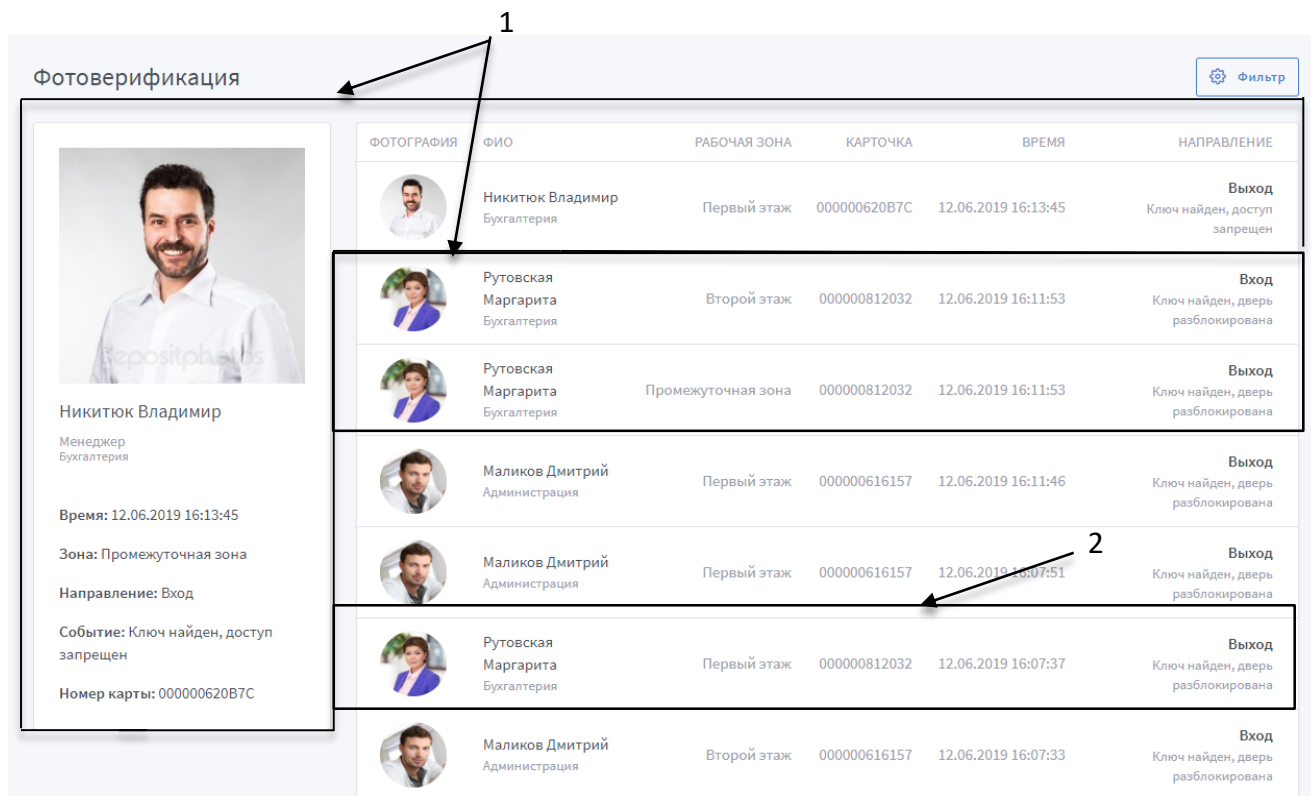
1

Фотоверификация

Фильтр

Никитюк Владимир

Менеджер
Бухгалтерия

**Время:** 12.06.2019 16:13:45

**Зона:** Промежуточная зона

**Направление:** Вход

**Событие:** Ключ найден, доступ запрещен

**Номер карты:** 000000620B7C

| ФОТОГРАФИЯ | ФИО | РАБОЧАЯ ЗОНА | КАРТОЧКА | ВРЕМЯ | НАПРАВЛЕНИЕ |
|---|---|---|---|---|---|
| | Никитюк Владимир Бухгалтерия | Первый этаж | 000000620B7C | 12.06.2019 16:13:45 | Выход Ключ найден, доступ запрещен |
| | Рутовская Маргарита Бухгалтерия | Второй этаж | 000000812032 | 12.06.2019 16:11:53 | Вход Ключ найден, дверь разблокирована |
| | Рутовская Маргарита Бухгалтерия | Промежуточная зона | 000000812032 | 12.06.2019 16:11:53 | Выход Ключ найден, дверь разблокирована |
| | Маликов Дмитрий Администрация | Первый этаж | 000000616157 | 12.06.2019 16:11:46 | Выход Ключ найден, дверь разблокирована |
| | Маликов Дмитрий Администрация | Первый этаж | 000000616157 | 12.06.2019 16:07:51 | Выход Ключ найден, дверь разблокирована |
| | Рутовская Маргарита Бухгалтерия | Первый этаж | 000000812032 | 12.06.2019 16:07:37 | Выход Ключ найден, дверь разблокирована |
| | Маликов Дмитрий Администрация | Второй этаж | 000000616157 | 12.06.2019 16:07:33 | Вход Ключ найден, дверь разблокирована |

2